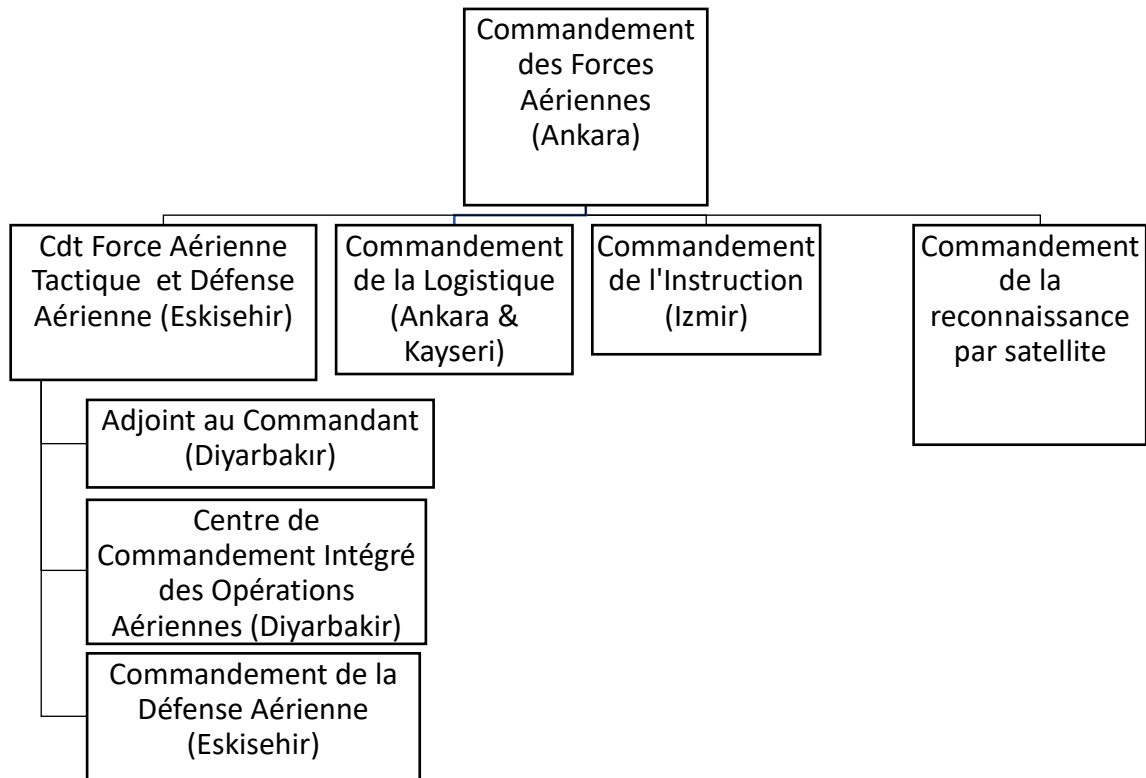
Commandement des Forces Aériennes (Ankara)

Cdt Force Aérienne Tactique et Défense Aérienne (Eskisehir)

Commandement de la Logistique (Ankara & Kayseri)

Commandement de l'Instruction (Izmir)

Commandement de la reconnaissance par satellite

Adjoint au Commandant (Diyarbakır)

Centre de Commandement Intégré des Opérations Aériennes (Diyarbakir)

Commandement de la Défense Aérienne (Eskisehir)